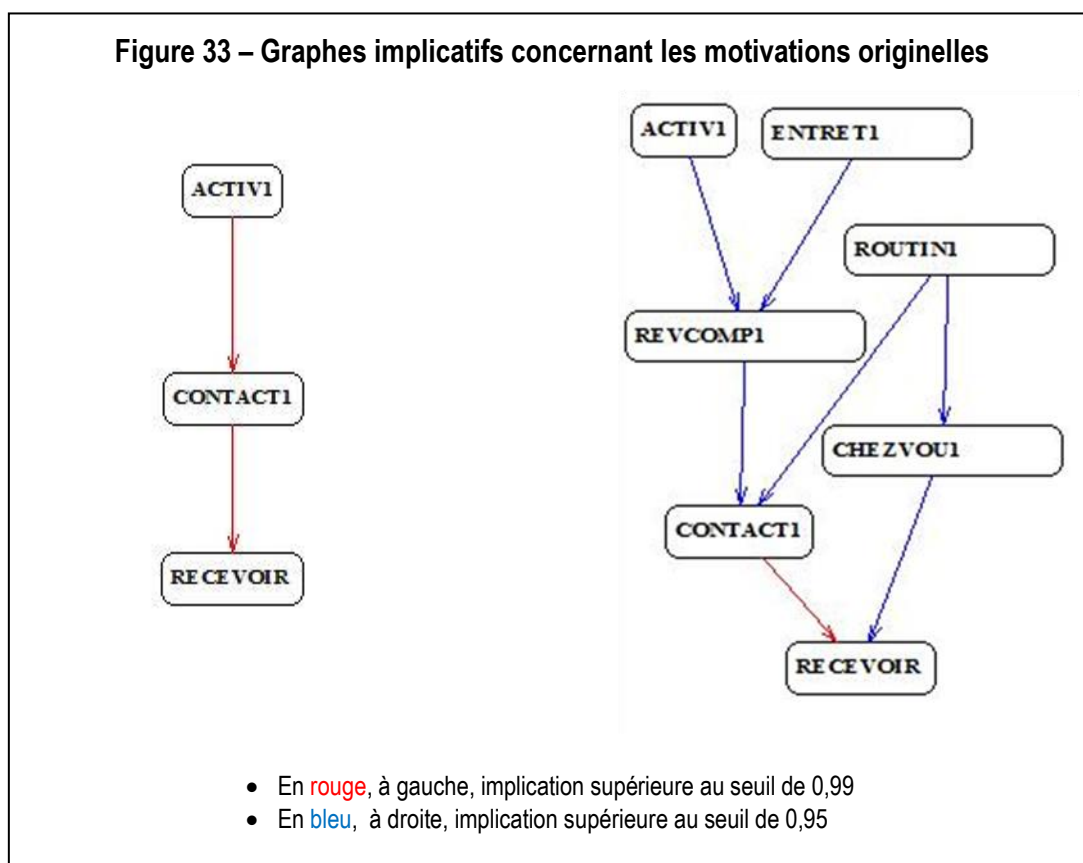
Figure 33 – Graphes implicatifs concernant les motivations originelles

ACTIV1

CONTACT1

RECEVOIR

ACTIV1

ENTRET1

ROUTIN1

REVCOMP1

CHEZVOU1

CONTACT1

RECEVOIR

- En rouge, à gauche, implication supérieure au seuil de 0,99
- En bleu, à droite, implication supérieure au seuil de 0,95